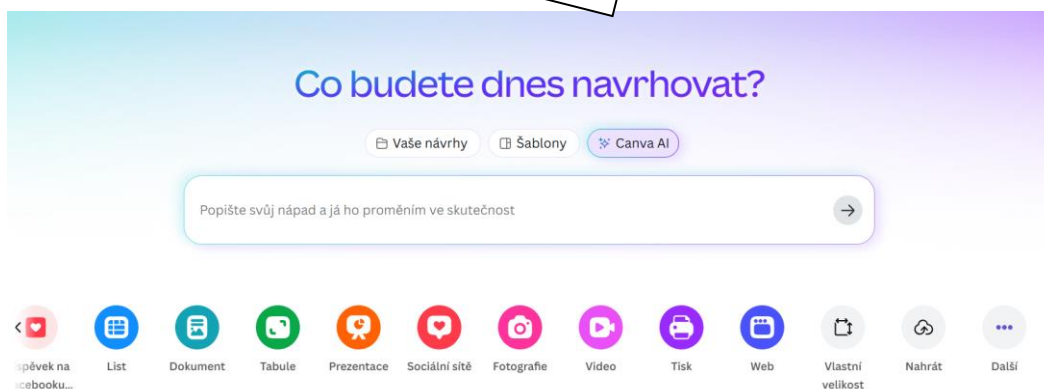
Co budete dnes navrhovat?

Vaše návrhy
Šablony
Canva AI

Popište svůj nápad a já ho proměním ve skutečnost

spěvek na cebooku...
List
Dokument
Tabule
Prezentace
Sociální sítě
Fotografie
Video
Tisk
Web
Vlastní velikost
Nahrát
Další